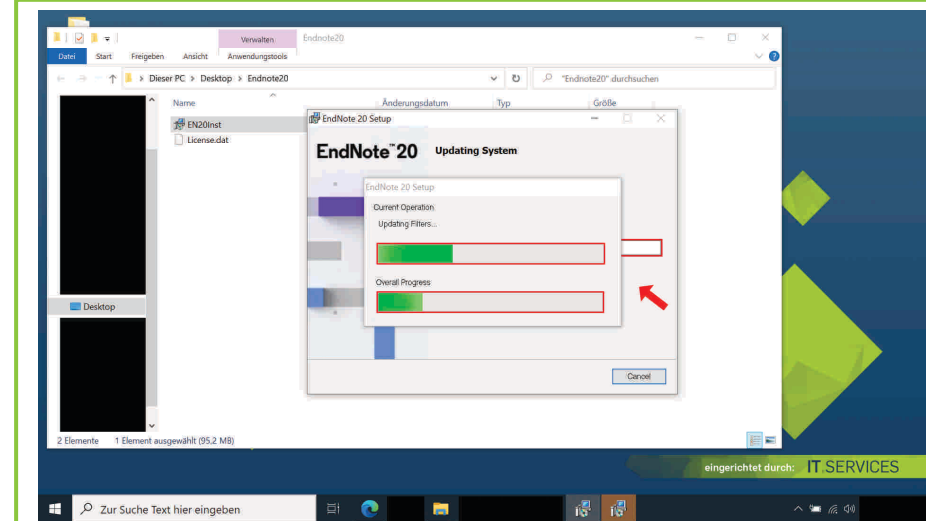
Verwalten Endnote20

Datei Start Freigeben Ansicht Anwendungstools

Dieser PC > Desktop > Endnote20

"Endnote20" durchsuchen

Name Änderungsdatum Typ Größe

EN20Inst
License.dat

Desktop

2 Elemente 1 Element ausgewählt (95,2 MB)

EndNote 20 Setup

EndNote™20 Updating System

EndNote 20 Setup

Current Operation

Updating Filters...

Overall Progress

Cancel

eingerichtet durch: IT.SERVICES

Zur Suche Text hier eingeben